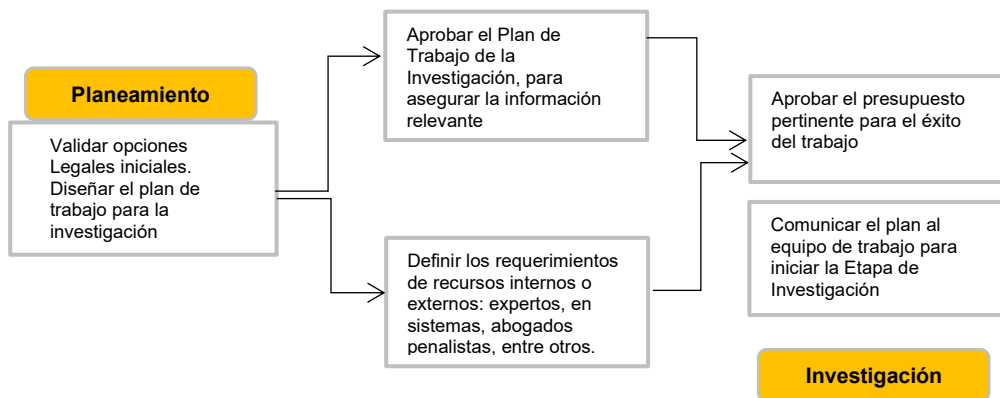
Planeamiento

Validar opciones Legales iniciales. Diseñar el plan de trabajo para la investigación

Aprobar el Plan de Trabajo de la Investigación, para asegurar la información relevante

Definir los requerimientos de recursos internos o externos: expertos, en sistemas, abogados penalistas, entre otros.

Aprobar el presupuesto pertinente para el éxito del trabajo

Comunicar el plan al equipo de trabajo para iniciar la Etapa de Investigación

Investigación